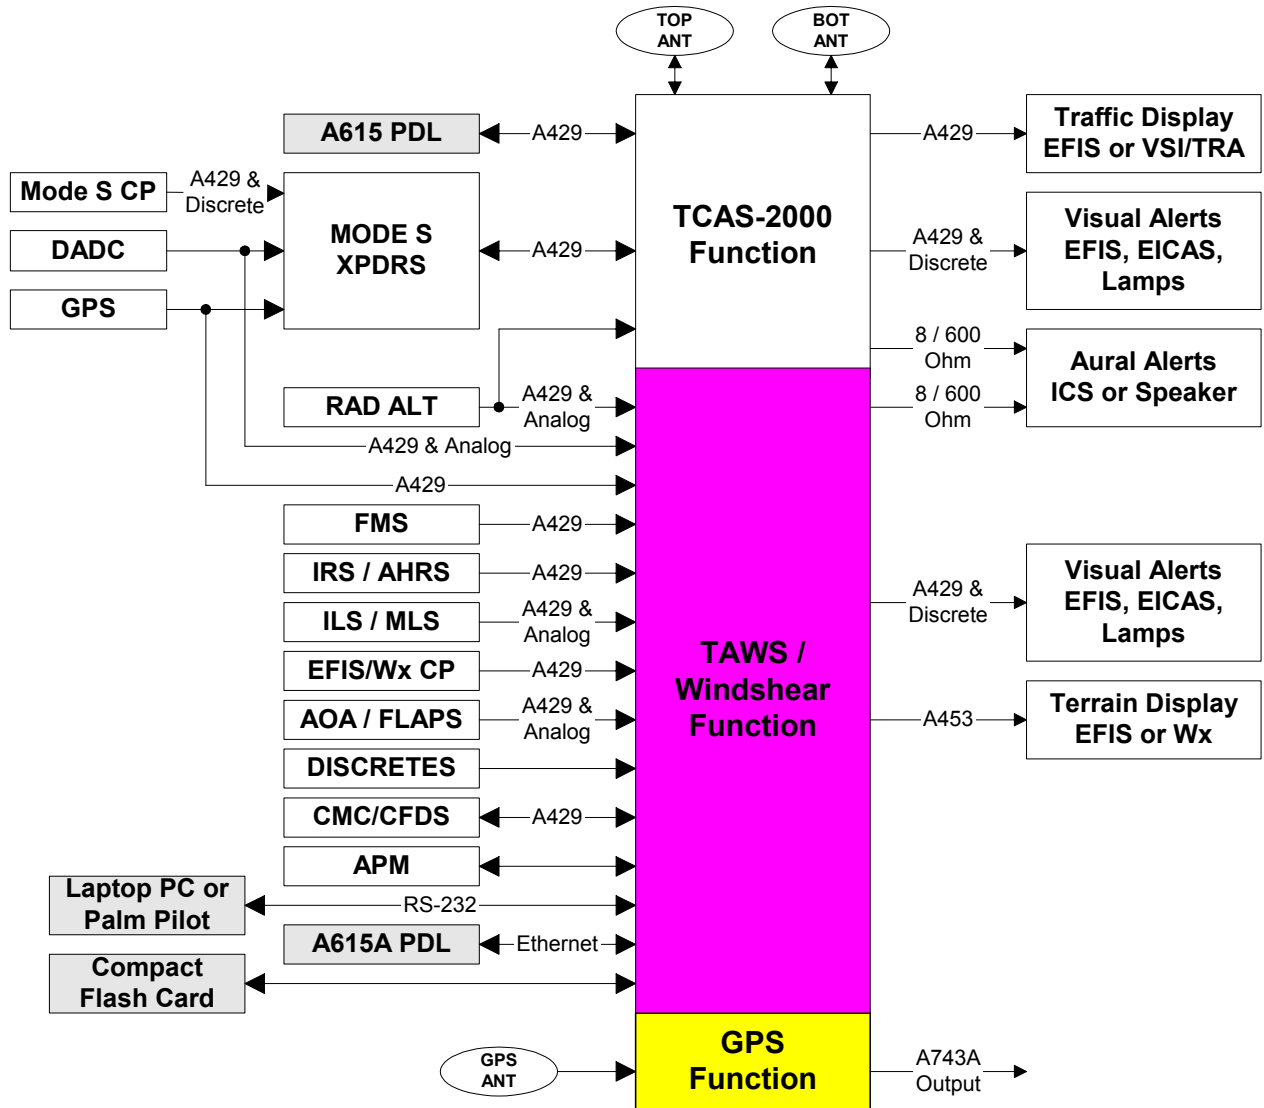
TOP ANT

BOT ANT

A615 PDL

A429

Mode S CP

A429 & Discrete

DADC

MODE S XPDRS

A429

GPS

TCAS-2000 Function

A429

Traffic Display EFIS or VSI/TRA

A429 & Discrete

Visual Alerts EFIS, EICAS, Lamps

8 / 600 Ohm

Aural Alerts ICS or Speaker

8 / 600 Ohm

RAD ALT

A429 & Analog

A429 & Analog

A429

FMS

A429

IRS / AHRS

A429

ILS / MLS

A429 & Analog

EFIS/Wx CP

A429

AOA / FLAPS

A429 & Analog

DISCRETES

CMC/CFDS

A429

APM

Laptop PC or Palm Pilot

RS-232

A615A PDL

Ethernet

Compact Flash Card

TAWS / Windshear Function

A429 & Discrete

Visual Alerts EFIS, EICAS, Lamps

A453

Terrain Display EFIS or Wx

GPS ANT

GPS Function

A743A Output